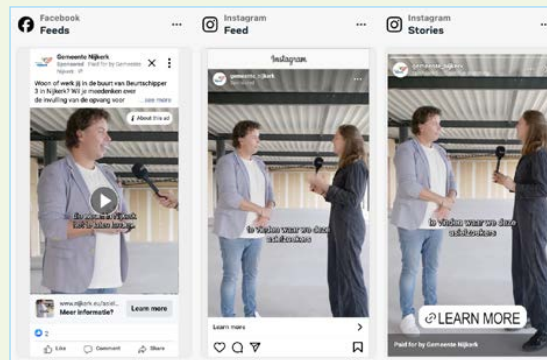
Facebook
Feeds
...

Instagram
Feed
...

Instagram
Stories
...

Gemeente Nijkerk
Sponsored · Paid for by Gemeente Nijkerk

Woon of werk jij in de buurt van Beurtschipper 3 in Nijkerk? Wil je meedenken over de invulling van de opvang voor ...See more

About this ad

In de gemeente Nijkerk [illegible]

www.nijkerk.eu/asiel...
Meer informatie?
Learn more

2
Like Comment Share

Instagram
gemeente_nijkerk
Sponsored

In vinden waar we deze asielzoekers

Learn more

gemeente_nijkerk

In vinden waar we deze asielzoekers

Paid for by Gemeente Nijkerk
LEARN MORE